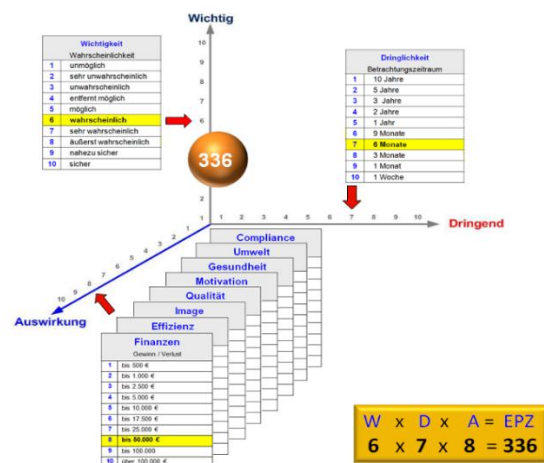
Wichtig

| Wichtigkeit | |
|---|---|
| | Wahrscheinlichkeit |
| 1 | unmöglich |
| 2 | sehr unwahrscheinlich |
| 3 | unwahrscheinlich |
| 4 | entfernt möglich |
| 5 | möglich |
| 6 | wahrscheinlich |
| 7 | sehr wahrscheinlich |
| 8 | äußerst wahrscheinlich |
| 9 | nahezu sicher |
| 10 | sicher |

| Dringlichkeit | |
|---|---|
| | Betrachtungszeitraum |
| 1 | 10 Jahre |
| 2 | 5 Jahre |
| 3 | 3 Jahre |
| 4 | 2 Jahre |
| 5 | 1 Jahr |
| 6 | 9 Monate |
| 7 | 6 Monate |
| 8 | 3 Monate |
| 9 | 1 Monat |
| 10 | 1 Woche |

10 9 8 7 6 5 4 3 2 1

336

1 2 3 4 5 6 7 8 9 10

Dringend

1 2 3 4 5 6 7 8 9 10

Auswirkung

Compliance
Umwelt
Gesundheit
Motivation
Qualität
Image
Effizienz

| Finanzen | |
|---|---|
| | Gewinn / Verlust |
| 1 | bis 500 € |
| 2 | bis 1.000 € |
| 3 | bis 2.500 € |
| 4 | bis 5.000 € |
| 5 | bis 10.000 € |
| 6 | bis 17.500 € |
| 7 | bis 25.000 € |
| 8 | bis 50.000 € |
| 9 | bis 100.000 |
| 10 | über 100.000 € |

W x D x A = EPZ
6 x 7 x 8 = 336